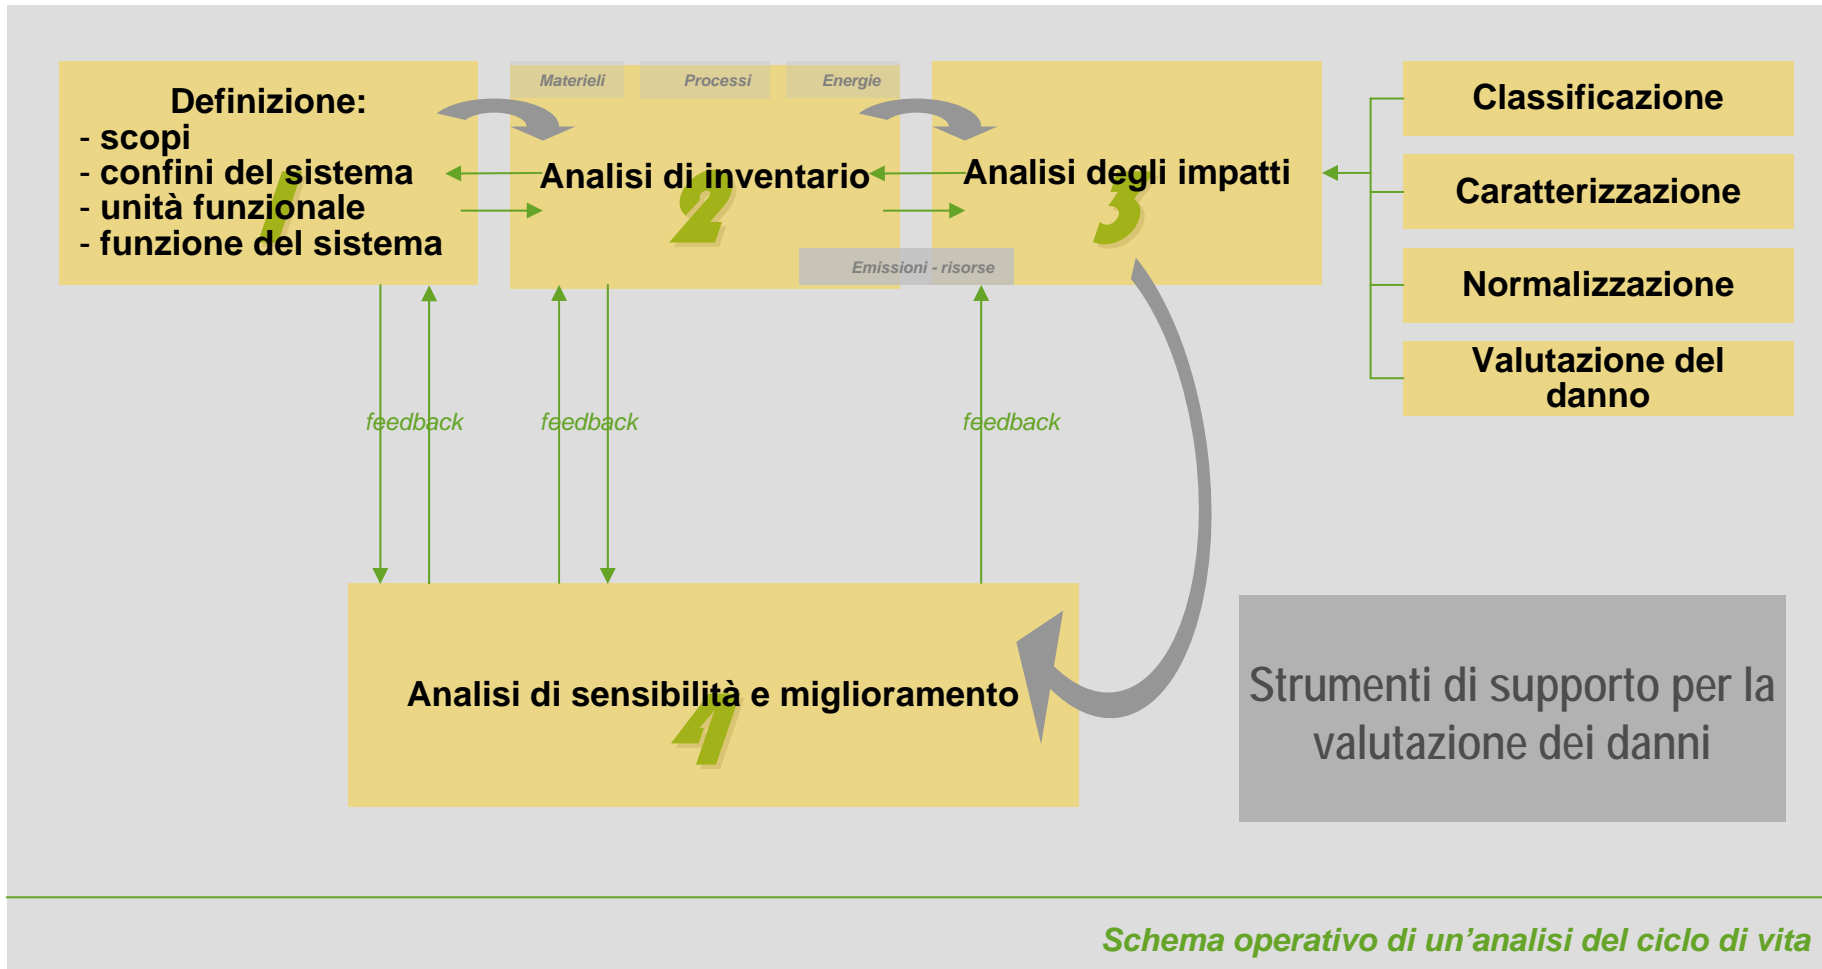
Definizione:
- scopi
- confini del sistema
- unità funzionale
- funzione del sistema

1

Materieli

Processi

Energie

Analisi di inventario

2

Emissioni - risorse

Analisi degli impatti

3

Classificazione

Caratterizzazione

Normalizzazione

Valutazione del danno

feedback

feedback

feedback

Analisi di sensibilità e miglioramento

4

Strumenti di supporto per la valutazione dei danni

Schema operativo di un'analisi del ciclo di vita